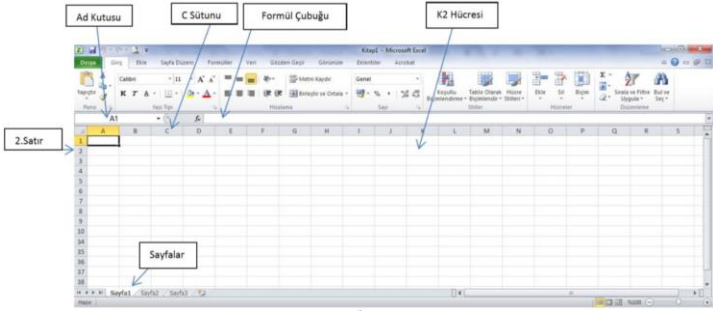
Ad Kutusu

C Sütunu

Formül Çubuğu

K2 Hücresi

2.Satır

Sayfalar

Kitap1 - Microsoft Excel

Dosya Giriş Ekle Sayfa Düzeni Formüller Veri Gözden Geçir Görünüm Geliştirici Acrobat

Yapıştır Calibri 11 Metni Kaydır Genel Koşullu Biçimlendirme Tablo Olarak Biçimlendir Hücre Stilleri Ekle Sil Biçim Sırala ve Filtre Uygula Bul ve Seç

Pano Yazı Tipi Hizalama Sayı Stiller Hücreler Düzenleme

Birleştir ve Ortala

A1

A B C D E F G H I J K L M N O P Q R S

1
2
3
4
5
6
7
8
9
10
11
12
13
14
15
16
17
18

Sayfa1 Sayfa2 Sayfa3

Hazır %100